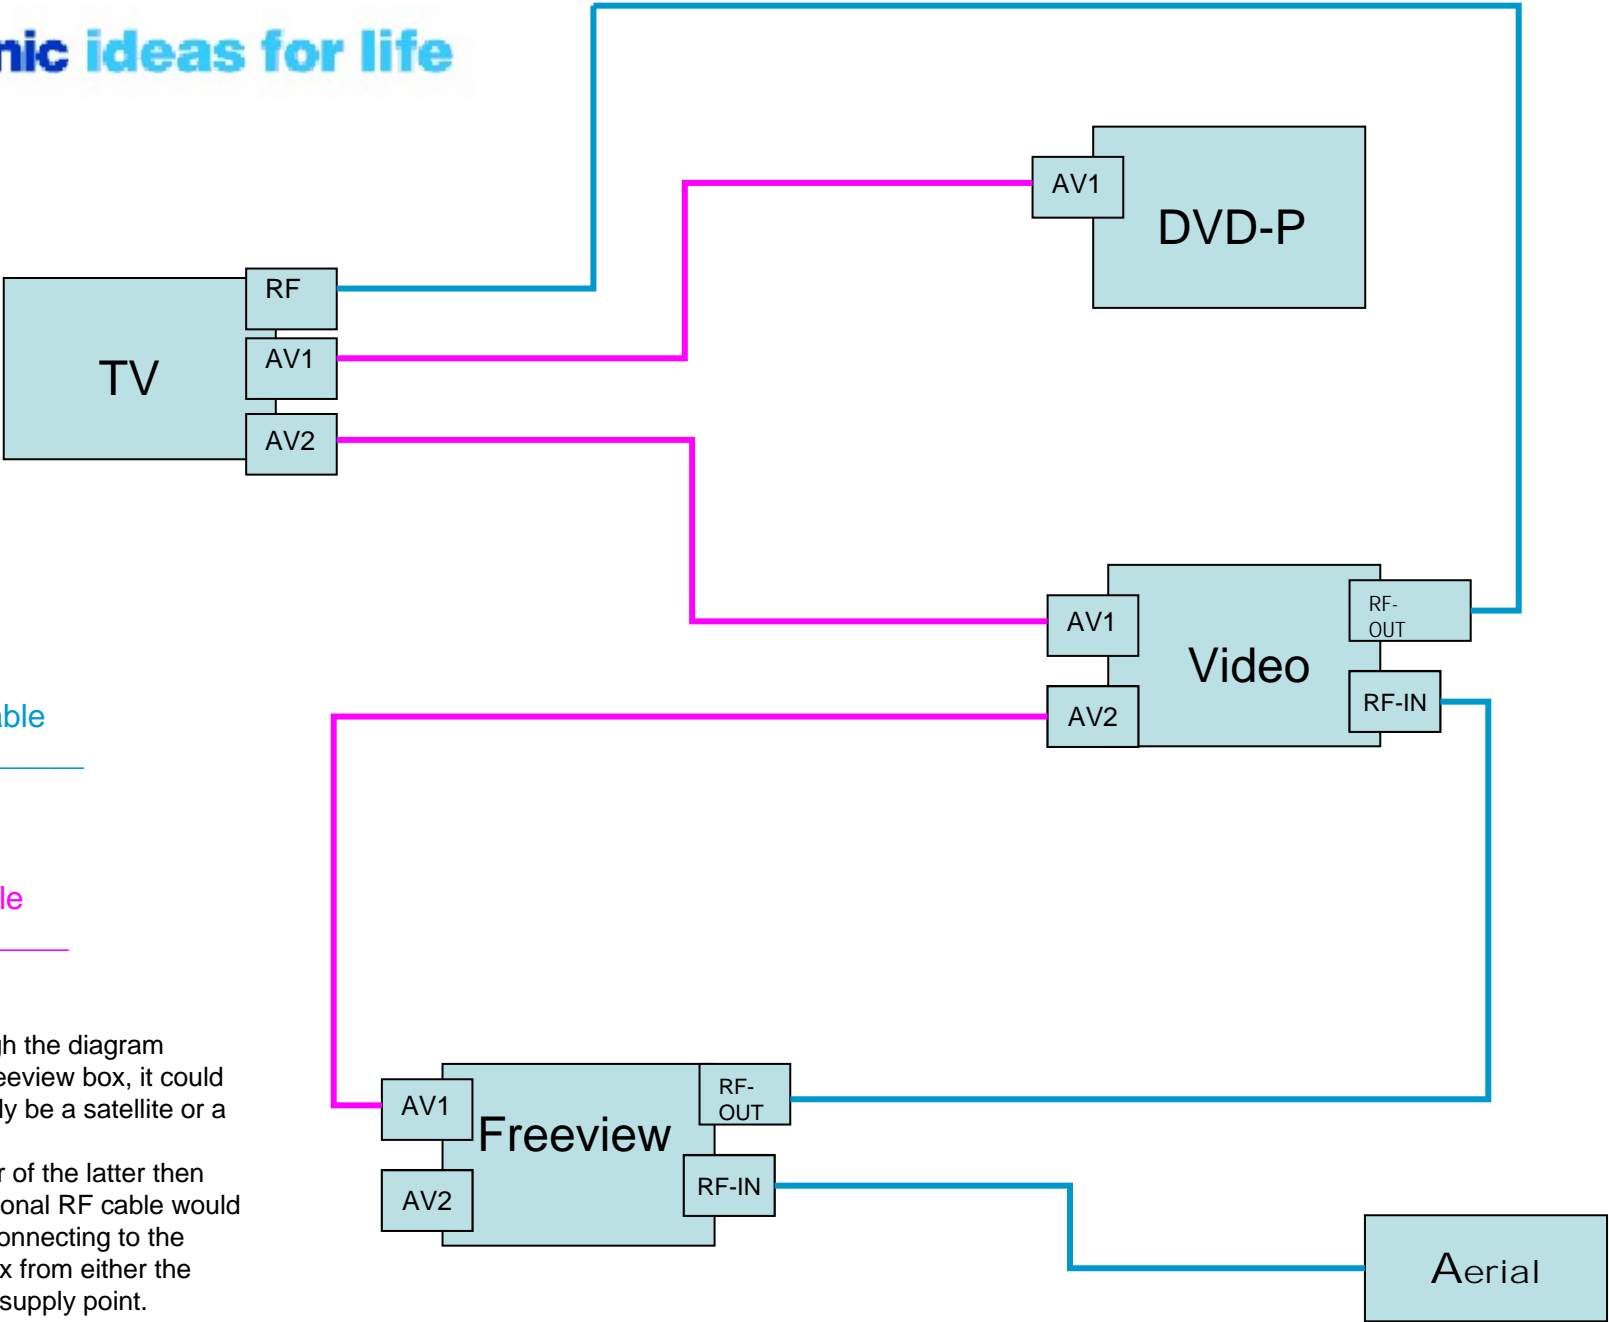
nic ideas for life

RF
AV1
AV2
TV

AV1
DVD-P

AV1
AV2
Video
RF-OUT
RF-IN

ble

le

h the diagram eeview box, it could ly be a satellite or a

r of the latter then onal RF cable would onnecting to the x from either the supply point.

AV1
AV2
Freeview
RF-OUT
RF-IN

Aerial